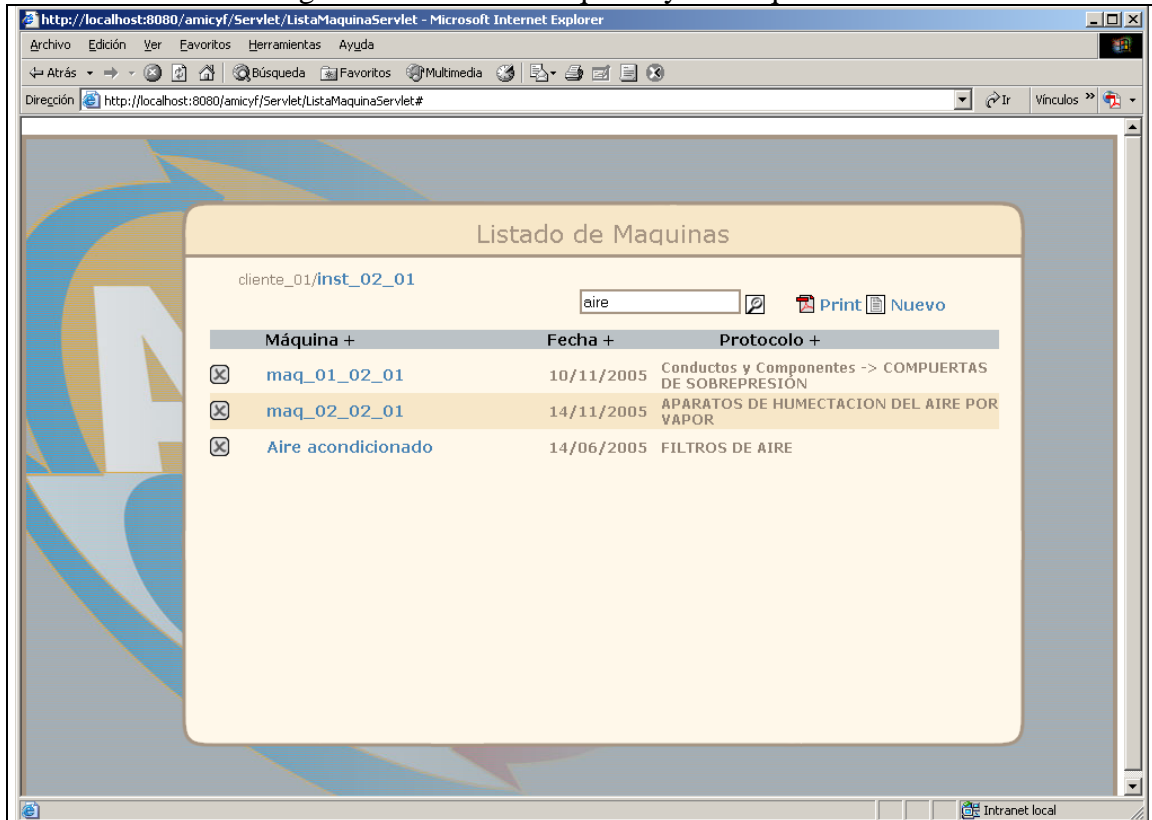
http://localhost:8080/amicyf/Servlet/ListaMaquinaServlet - Microsoft Internet Explorer

Archivo Edición Ver Favoritos Herramientas Ayuda

Atrás Búsqueda Favoritos Multimedia

Dirección http://localhost:8080/amicyf/Servlet/ListaMaquinaServlet# Ir Vínculos

Listado de Maquinas

cliente_01/inst_02_01

aire

Print Nuevo

| | Máquina + | Fecha + | Protocolo + |
|---|---|---|---|
| ☒ | maq_01_02_01 | 10/11/2005 | Conductos y Componentes -> COMPUERTAS DE SOBREPRESIÓN |
| ☒ | maq_02_02_01 | 14/11/2005 | APARATOS DE HUMECTACION DEL AIRE POR VAPOR |
| ☒ | Aire acondicionado | 14/06/2005 | FILTROS DE AIRE |

Intranet local